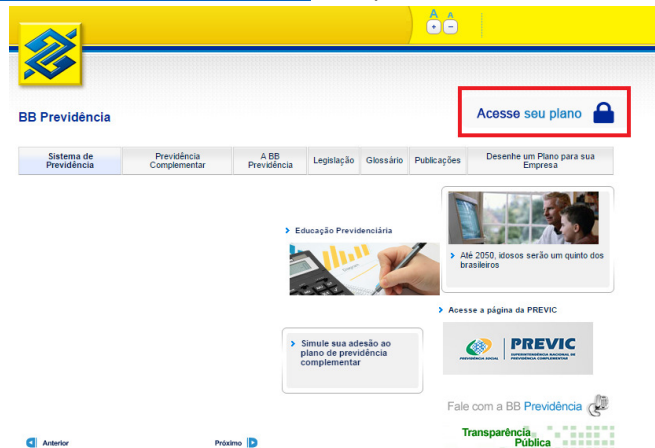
A A
+ –

BB Previdência

Acesse seu plano

| Sistema de Previdência | Previdência Complementar | A BB Previdência | Legislação | Glossário | Publicações | Desenhe um Plano para sua Empresa |
|---|---|---|---|---|---|---|

Educação Previdenciária

Até 2050, idosos serão um quinto dos brasileiros

Acesse a página da PREVIC

Simule sua adesão ao plano de previdência complementar

PREVIDÊNCIA SOCIAL | PREVIC SUPERINTENDÊNCIA NACIONAL DE PREVIDÊNCIA COMPLEMENTAR

Fale com a BB Previdência

Transparência Pública

Anterior

Próximo